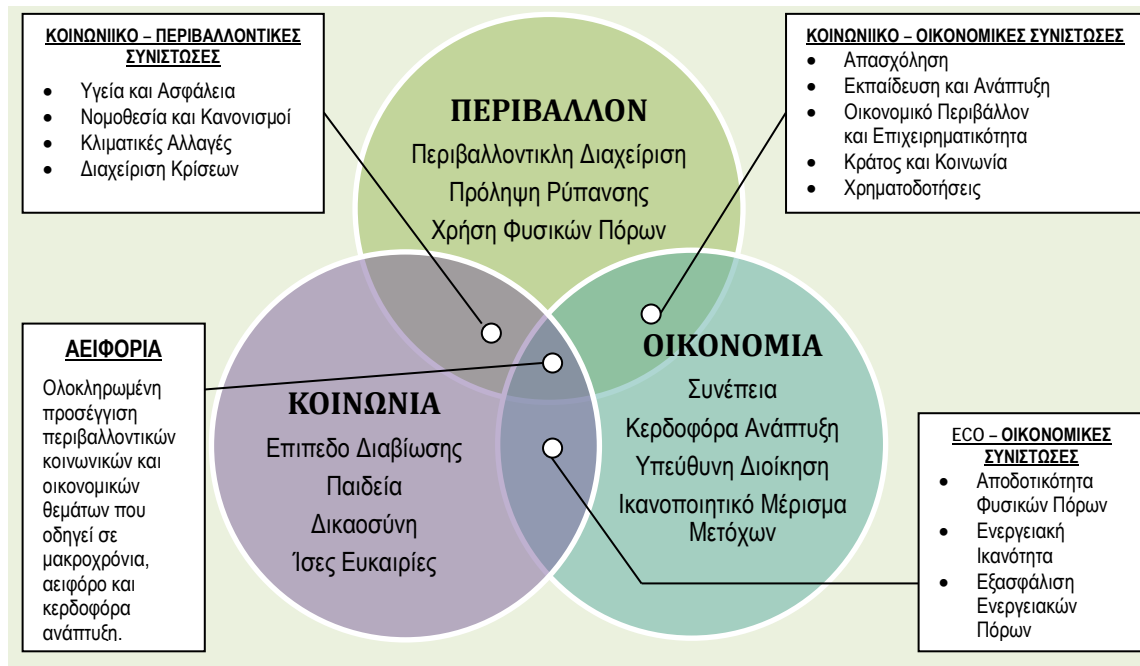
ΚΟΙΝΩΝΙΙΚΟ – ΠΕΡΙΒΑΛΛΟΝΤΙΚΕΣ ΣΥΝΙΣΤΩΣΕΣ

- Υγεία και Ασφάλεια
- Νομοθεσία και Κανονισμοί
- Κλιματικές Αλλαγές
- Διαχείριση Κρίσεων

ΠΕΡΙΒΑΛΛΟΝ

Περιβαλλοντικλη Διαχείριση

Πρόληψη Ρύπανσης

Χρήση Φυσικών Πόρων

ΚΟΙΝΩΝΙΙΚΟ – ΟΙΚΟΝΟΜΙΚΕΣ ΣΥΝΙΣΤΩΣΕΣ

- Απασχόληση
- Εκπαίδευση και Ανάπτυξη
- Οικονομικό Περιβάλλον και Επιχειρηματικότητα
- Κράτος και Κοινωνία
- Χρηματοδοτήσεις

ΑΕΙΦΟΡΙΑ

Ολοκληρωμένη προσέγγιση περιβαλλοντικών κοινωνικών και οικονομικών θεμάτων που οδηγεί σε μακροχρόνια, αειφόρο και κερδοφόρα ανάπτυξη.

ΚΟΙΝΩΝΙΑ

Επιπεδο Διαβίωσης

Παιδεία

Δικαοσύνη

Ίσες Ευκαιρίες

ΟΙΚΟΝΟΜΙΑ

Συνέπεια

Κερδοφόρα Ανάπτυξη

Υπεύθυνη Διοίκηση

Ικανοποιητικό Μέρισμα Μετόχων

ECO – ΟΙΚΟΝΟΜΙΚΕΣ ΣΥΝΙΣΤΩΣΕΣ

- Αποδοτικότητα Φυσικών Πόρων
- Ενεργειακή Ικανότητα
- Εξασφάλιση Ενεργειακών Πόρων